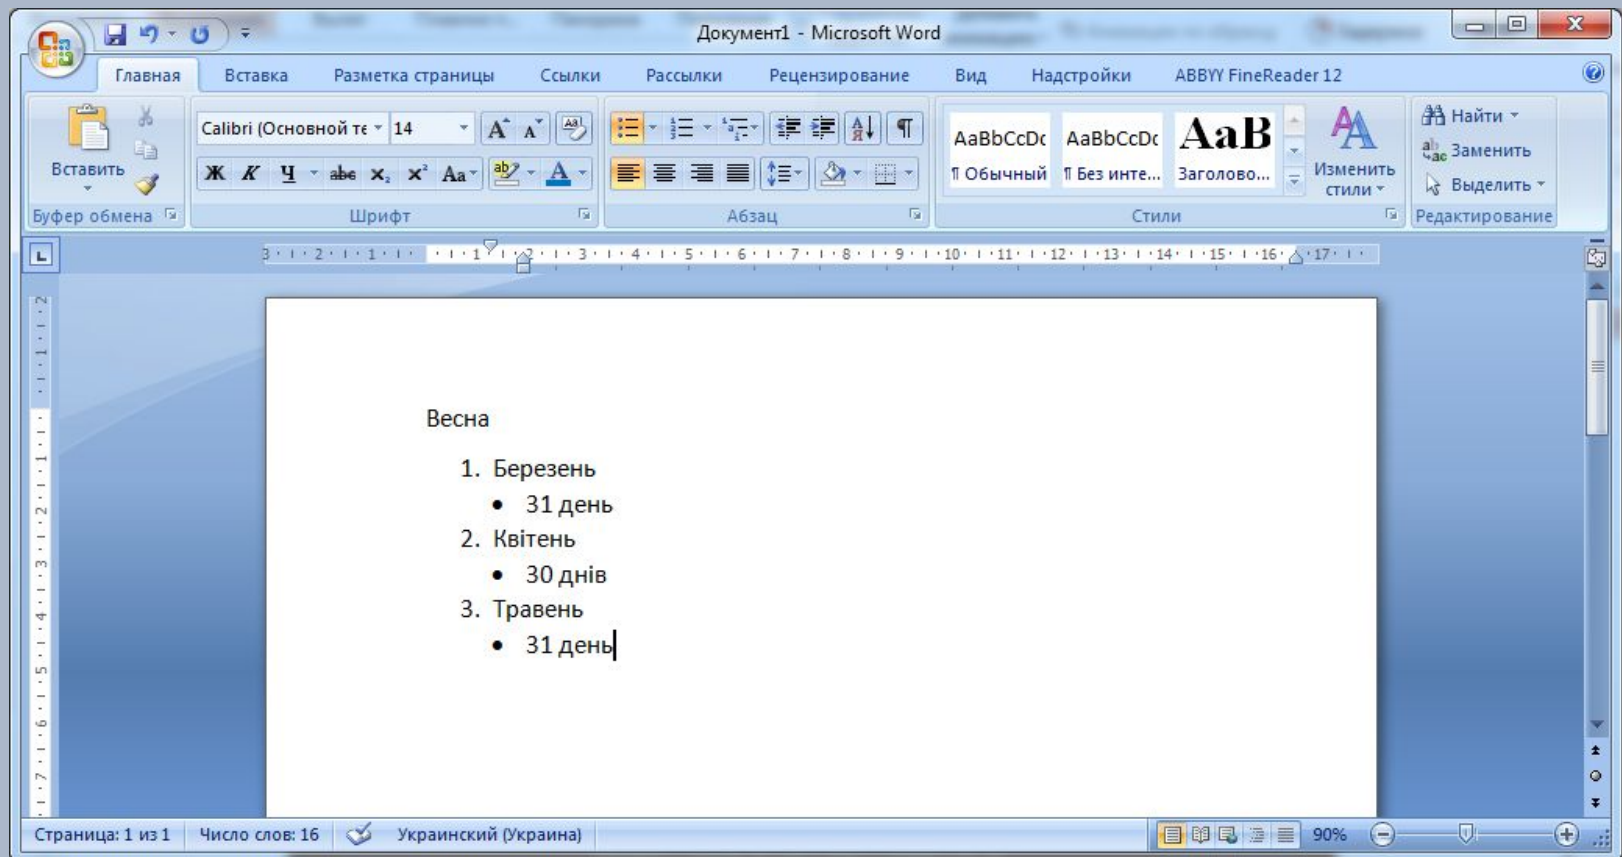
Документ1 - Microsoft Word

Главная Вставка Разметка страницы Ссылки Рассылки Рецензирование Вид Надстройки ABBYY FineReader 12

Вставить
Буфер обмена

Calibri (Основной те 14
Ж К Ч abe $x_2$ $x^2$ Aa
Шрифт

Абзац

AaBbCcDc AaBbCcDc AaB
¶ Обычный ¶ Без инте... Заголово...
Изменить стили
Стили

Найти
Заменить
Выделить
Редактирование

Весна

1. Березень
   • 31 день
2. Квітень
   • 30 днів
3. Травень
   • 31 день

Страница: 1 из 1 Число слов: 16 Украинский (Украина) 90%